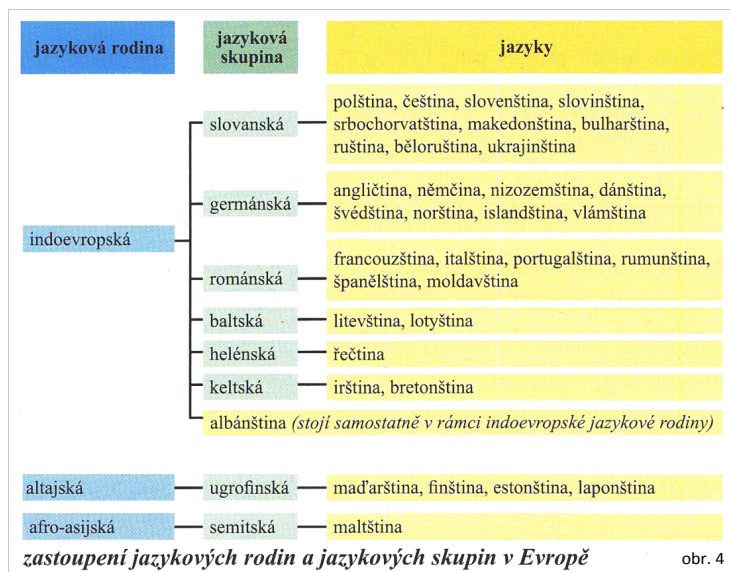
| jazyková rodina | jazyková skupina | jazyky |
|---|---|---|
| indoevropská | slovanská | polština, čeština, slovenština, slovinština, srbochorvatština, makedonština, bulharština, ruština, běloruština, ukrajinština |
| | germánská | angličtina, němčina, nizozemština, dánština, švédština, norština, islandština, vlámština |
| | románská | francouzština, italština, portugalština, rumunština, španělština, moldavština |
| | baltská | litevština, lotyština |
| | helénská | řečtina |
| | keltská | irština, bretonština |
| | albánština *(stojí samostatně v rámci indoevropské jazykové rodiny)* | |
| altajská | ugrofinská | maďarština, finština, estonština, laponština |
| afro-asijská | semitská | maltština |

zastoupení jazykových rodin a jazykových skupin v Evropě

obr. 4